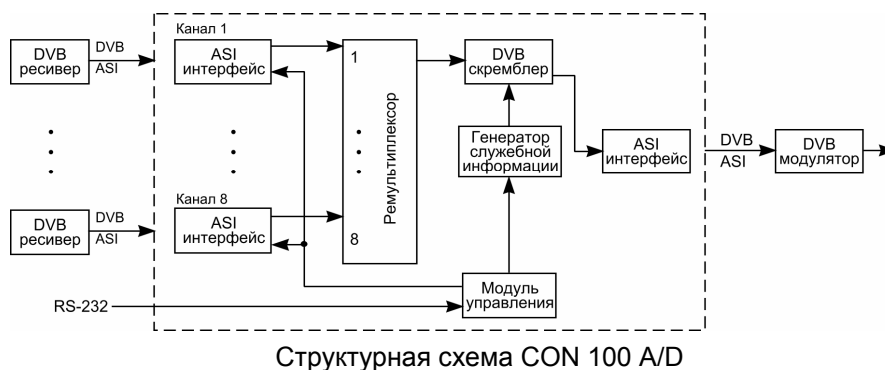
DVB ресивер

DVB

ASI

Канал 1

ASI интерфейс

1

Ремультиплексор

DVB скремблер

Генератор служебной информации

ASI интерфейс

DVB

ASI

DVB модулятор

DVB ресивер

DVB

ASI

Канал 8

ASI интерфейс

8

RS-232

Модуль управления

Структурная схема CON 100 A/D